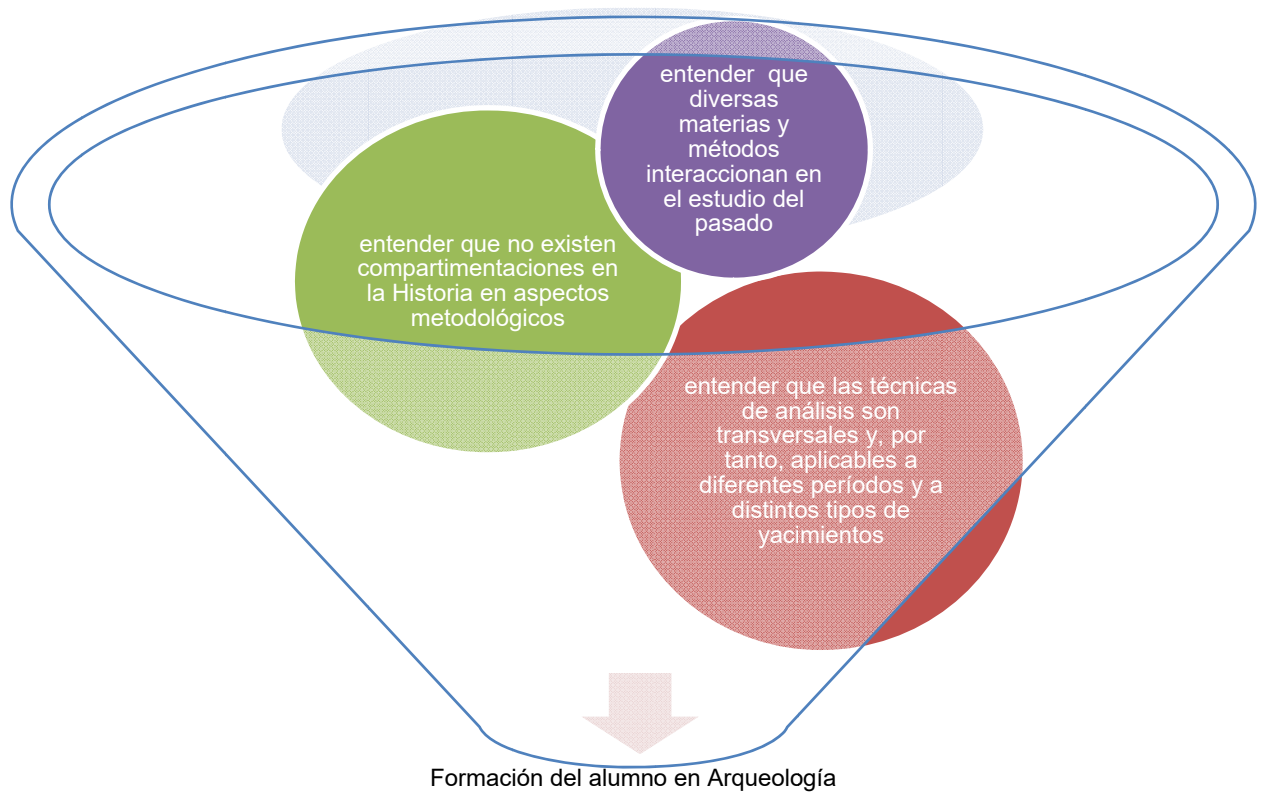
entender que diversas materias y métodos interaccionan en el estudio del pasado

entender que no existen compartimentaciones en la Historia en aspectos metodológicos

entender que las técnicas de análisis son transversales y, por tanto, aplicables a diferentes períodos y a distintos tipos de yacimientos

Formación del alumno en Arqueología